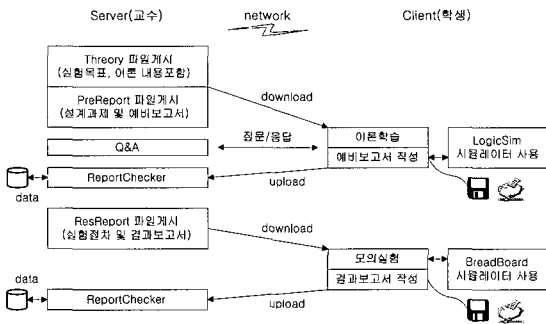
Server(교수)

network

Client(학생)

Threory 파일게시
(실험목표, 이론 내용포함)

PreReport 파일게시
(설계과제 및 예비보고서)

download

이론학습

예비보고서 작성

LogicSim
시뮬레이터 사용

질문/응답

Q&A

ReportChecker

upload

data

ResReport 파일게시
(실험절차 및 결과보고서)

download

모의실험

결과보고서 작성

BreadBoard
시뮬레이터 사용

data

ReportChecker

upload